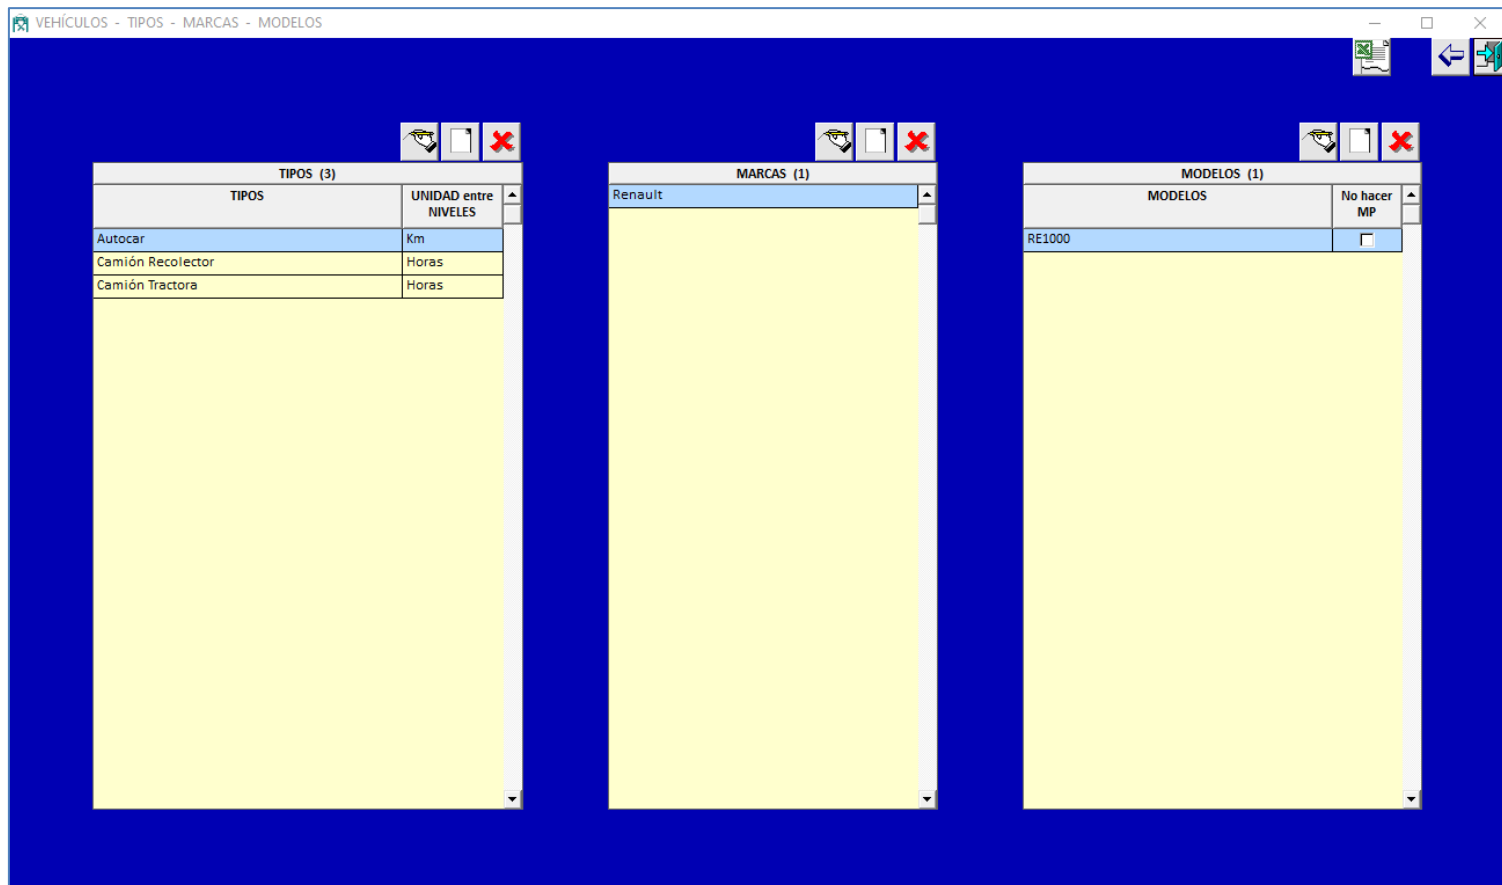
VEHÍCULOS - TIPOS - MARCAS - MODELOS

TIPOS (3)

| TIPOS | UNIDAD entre NIVELES |
|---|---|
| Autocar | Km |
| Camión Recolector | Horas |
| Camión Tractora | Horas |

MARCAS (1)

| Renault |
|---|

MODELOS (1)

| MODELOS | No hacer MP |
|---|---|
| RE1000 | |